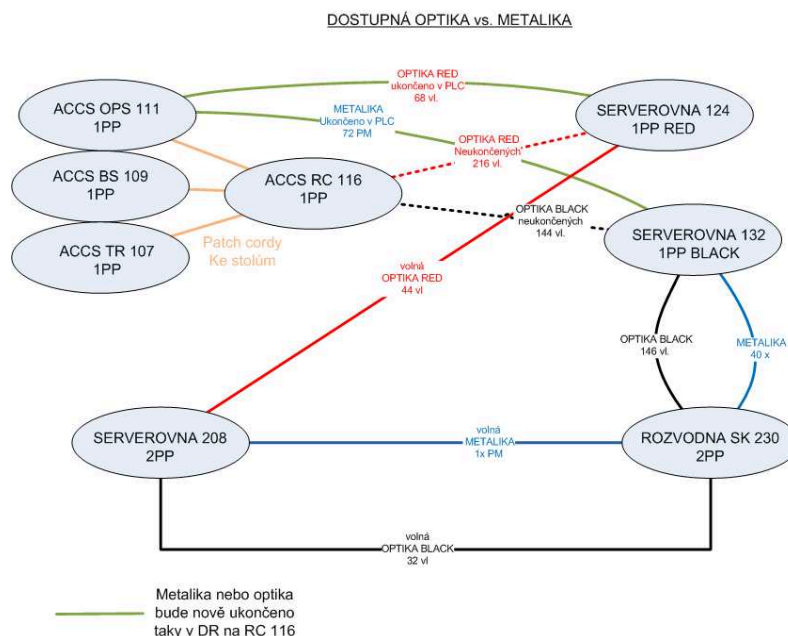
DOSTUPNÁ OPTIKA vs. METALIKA

ACCS OPS 111
1PP

OPTIKA RED
ukončeno v PLC
68 vl.

SERVEROVNA 124
1PP RED

METALIKA
Ukončeno v PLC
72 PM

OPTIKA RED
Neukončených
216 vl.

ACCS BS 109
1PP

ACCS RC 116
1PP

OPTIKA BLACK
neukončených
144 vl.

ACCS TR 107
1PP

Patch cordy
Ke stolům

SERVEROVNA 132
1PP BLACK

volná
OPTIKA RED
44 vl

OPTIKA BLACK
146 vl.

METALIKA
40 x

SERVEROVNA 208
2PP

volná
METALIKA
1x PM

ROZVODNA SK 230
2PP

volná
OPTIKA BLACK
32 vl

Metalika nebo optika
bude nově ukončeno
taky v DR na RC 116